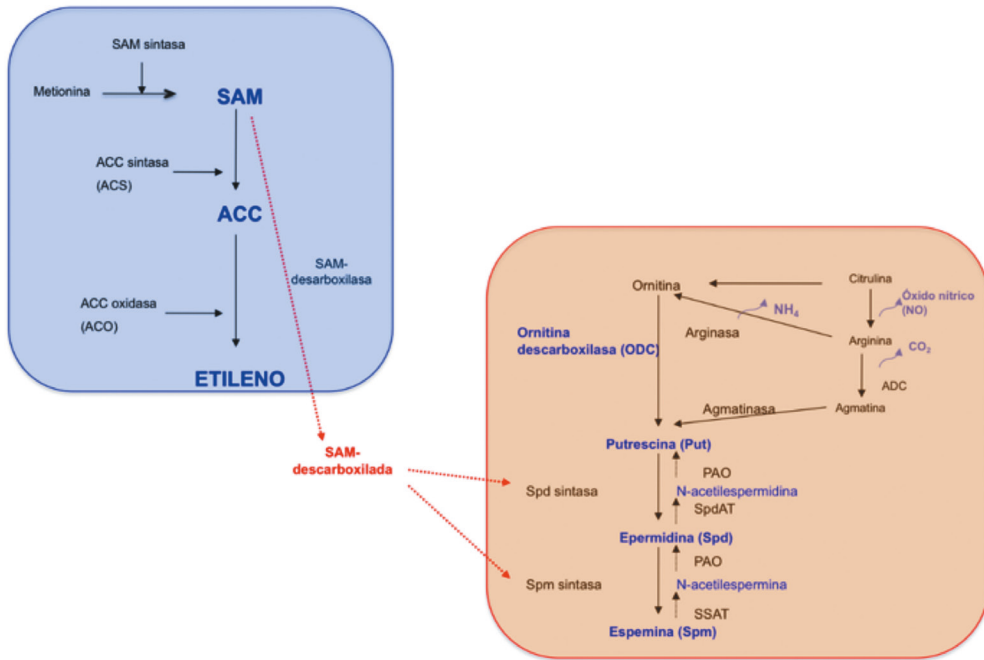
SAM sintasa

Metionina

SAM

ACC sintasa (ACS)

ACC

SAM-desarboxilasa

ACC oxidasa (ACO)

ETILENO

SAM-descarboxilada

Ornitina

Citrulina

Óxido nítrico (NO)

$NH_4$

Ornitina descarboxilasa (ODC)

Arginasa

Arginina

$CO_2$

ADC

Agmatinasa

Agmatina

Putrescina (Put)

PAO

Spd sintasa

N-acetilespermidina

SpdAT

Epermidina (Spd)

PAO

Spm sintasa

N-acetilespermina

SSAT

Espemina (Spm)